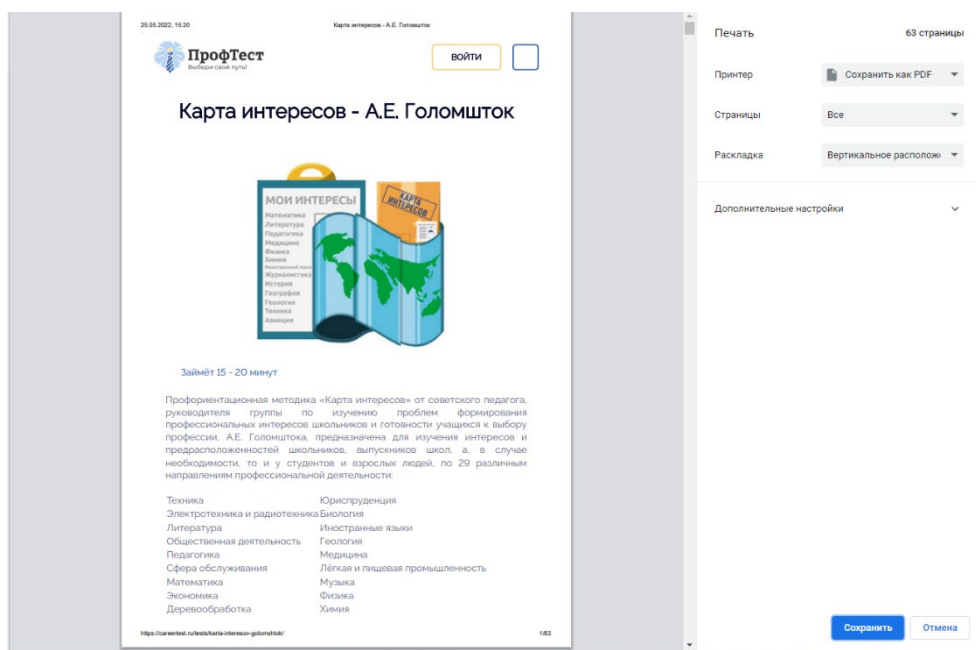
25.05.2022, 15:20 Карта интересов - А.Е. Голомшток

ПрофТест
Выбери свой путь!

ВОЙТИ

Карта интересов - А.Е. Голомшток

МОИ ИНТЕРЕСЫ
Математика
Литература
Педагогика
Медицина
Физика
Химия
Иностранный язык
Журналистика
История
География
Геология
Техника
Авиация

КАРТА ИНТЕРЕСОВ

Займёт 15 - 20 минут

Профориентационная методика «Карта интересов» от советского педагога, руководителя группы по изучению проблем формирования профессиональных интересов школьников и готовности учащихся к выбору профессии, А.Е. Голомштока, предназначена для изучения интересов и предрасположенностей школьников, выпускников школ, а, в случае необходимости, то и у студентов и взрослых людей, по 29 различным направлениям профессиональной деятельности:

Техника
Электротехника и радиотехника
Литература
Общественная деятельность
Педагогика
Сфера обслуживания
Математика
Экономика
Деревообработка

Юриспруденция
Биология
Иностранные языки
Геология
Медицина
Лёгкая и пищевая промышленность
Музыка
Физика
Химия

https://careertest.ru/tests/karta-interesov-golomshtok/ 1/63

Печать 63 страницы
Принтер Сохранить как PDF
Страницы Все
Раскладка Вертикальное располож
Дополнительные настройки
Сохранить Отмена